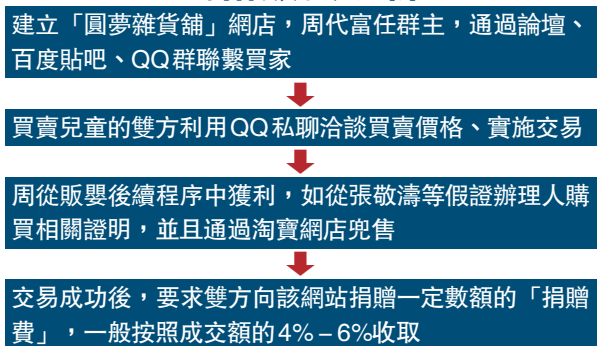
建立「圓夢雜貨舖」網店，周代富任群主，通過論壇、百度貼吧、QQ群聯繫買家

買賣兒童的雙方利用QQ私聊洽談買賣價格、實施交易

周從販嬰後續程序中獲利，如從張敬濤等假證辦理人購買相關證明，並且通過淘寶網店兜售

交易成功後，要求雙方向該網站捐贈一定數額的「捐贈費」，一般按照成交額的4% – 6%收取